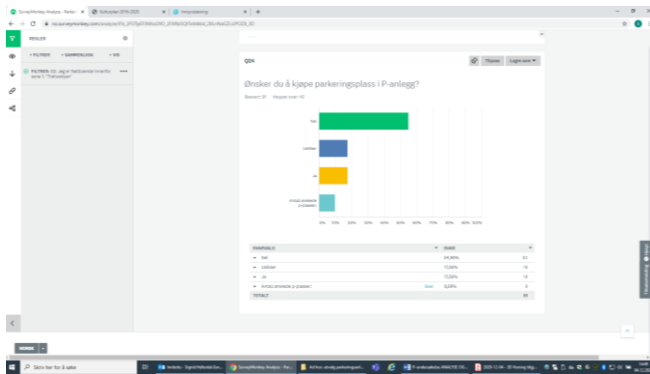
SurveyMonkey Analyze - Parke... | Kultursjakt 2019-2020 | Innsynsløsning

RESULTATER

+ FILTRERE + SAMMENLIGNE + VIS

FILTRERE: SG: Jeg er fastboende i vei/for sone 1 "Tverrgatene"

SP4

Tilpass | Lagre som

Ønsker du å kjøpe parkeringsplass i P-anlegg?

Besvart: 81 Hoppet over: 42

Nei

Usikker

Ja

Annet (vennligst presiser)

0% 10% 20% 30% 40% 50% 60% 70% 80% 90% 100%

| SVARVALG | SVAR | |
|---|---|---|
| Nei | 64,86% | 53 |
| Usikker | 15,85% | 13 |
| Ja | 15,85% | 13 |
| Annet (vennligst presiser) Svar | 6,25% | 5 |
| TOTALT | | 81 |

Skriv her for å søke